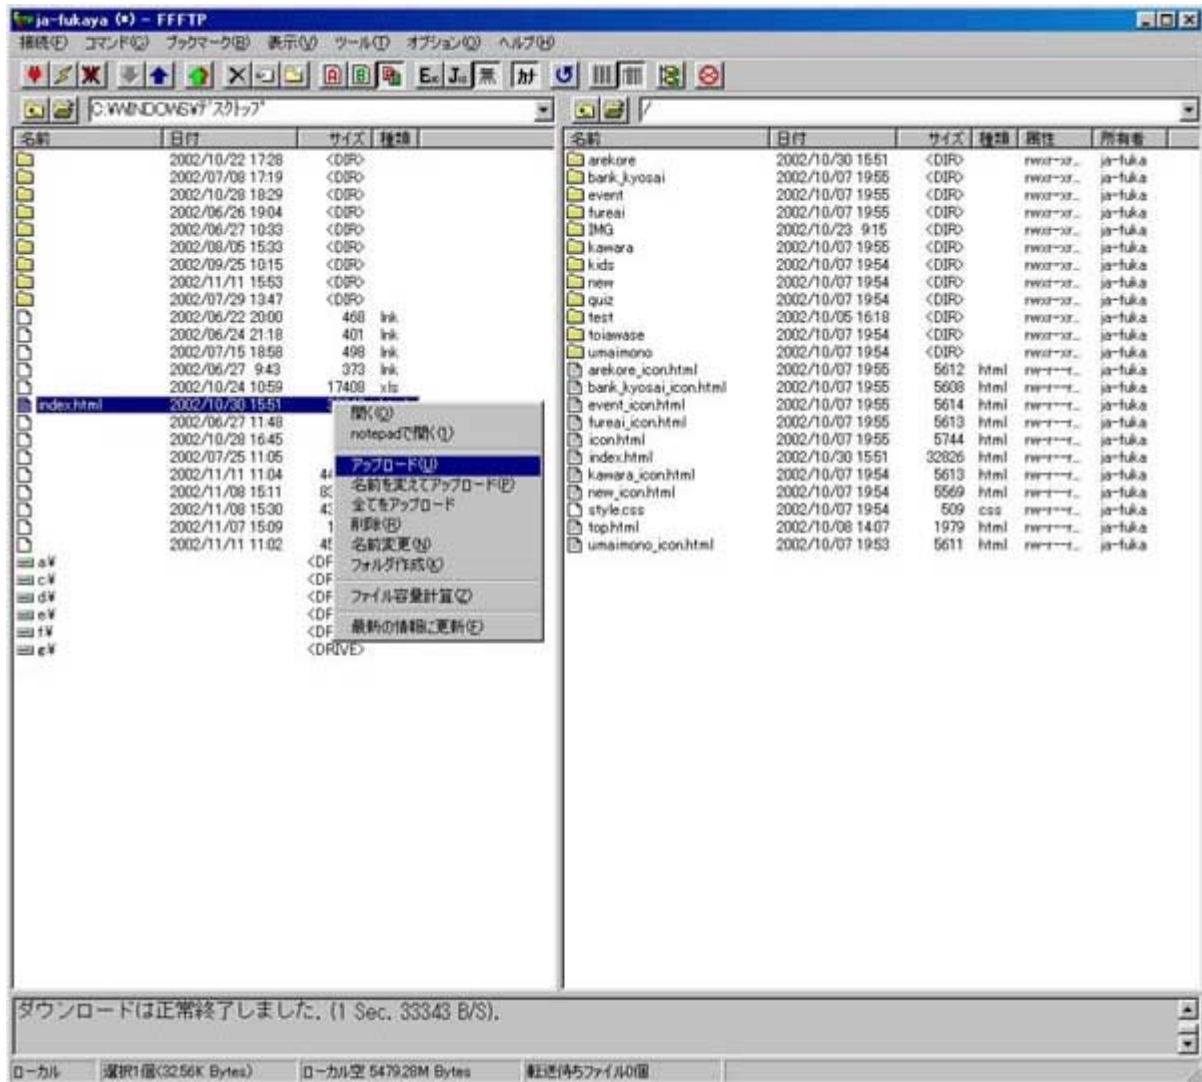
ja-fukaya (*) - FFFTP

接続(F) コマンド(C) ブックマーク(B) 表示(V) ツール(T) オプション(O) ヘルプ(H)

C:¥WINDOWS¥デスクトップ

/

| 名前 | 日付 | サイズ | 種類 |
|---|---|---|---|
| | 2002/10/22 17:28 | <DIR> | |
| | 2002/07/08 17:19 | <DIR> | |
| | 2002/10/28 18:29 | <DIR> | |
| | 2002/06/26 19:04 | <DIR> | |
| | 2002/06/27 10:33 | <DIR> | |
| | 2002/08/05 15:33 | <DIR> | |
| | 2002/09/25 10:15 | <DIR> | |
| | 2002/11/11 15:53 | <DIR> | |
| | 2002/07/29 13:47 | <DIR> | |
| | 2002/06/22 20:00 | 468 | lnk |
| | 2002/06/24 21:18 | 401 | lnk |
| | 2002/07/15 18:58 | 498 | lnk |
| | 2002/06/27 9:43 | 373 | lnk |
| | 2002/10/24 10:59 | 17408 | xls |
| index.html | 2002/10/30 15:51 | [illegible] | |
| | 2002/06/27 11:48 | | |
| | 2002/10/28 16:45 | | |
| | 2002/07/25 11:05 | | |
| | 2002/11/11 11:04 | 4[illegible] | |
| | 2002/11/08 15:11 | 8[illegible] | |
| | 2002/11/08 15:30 | 4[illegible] | |
| | 2002/11/07 15:09 | 1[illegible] | |
| | 2002/11/11 11:02 | 4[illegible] | |
| a¥ | | <DF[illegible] | |
| c¥ | | <DF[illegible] | |
| d¥ | | <DF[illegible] | |
| e¥ | | <DF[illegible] | |
| f¥ | | <DF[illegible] | |
| g¥ | | <DRIVE> | |

開く(O)
notepadで開く(1)
アップロード(U)
名前を変えてアップロード(P)
全てをアップロード
削除(R)
名前変更(N)
フォルダ作成(K)
ファイル容量計算(Z)
最新の情報に更新(F)

| 名前 | 日付 | サイズ | 種類 | 属性 | 所有者 |
|---|---|---|---|---|---|
| arekore | 2002/10/30 15:51 | <DIR> | | rwxr-xr-.. | ja-fuka |
| bank_kyosai | 2002/10/07 19:55 | <DIR> | | rwxr-xr-.. | ja-fuka |
| event | 2002/10/07 19:55 | <DIR> | | rwxr-xr-.. | ja-fuka |
| fureai | 2002/10/07 19:55 | <DIR> | | rwxr-xr-.. | ja-fuka |
| IMG | 2002/10/23 9:15 | <DIR> | | rwxr-xr-.. | ja-fuka |
| kawara | 2002/10/07 19:55 | <DIR> | | rwxr-xr-.. | ja-fuka |
| kids | 2002/10/07 19:54 | <DIR> | | rwxr-xr-.. | ja-fuka |
| new | 2002/10/07 19:54 | <DIR> | | rwxr-xr-.. | ja-fuka |
| quiz | 2002/10/07 19:54 | <DIR> | | rwxr-xr-.. | ja-fuka |
| test | 2002/10/05 16:18 | <DIR> | | rwxr-xr-.. | ja-fuka |
| toiawase | 2002/10/07 19:54 | <DIR> | | rwxr-xr-.. | ja-fuka |
| umaimono | 2002/10/07 19:54 | <DIR> | | rwxr-xr-.. | ja-fuka |
| arekore_icon.html | 2002/10/07 19:55 | 5612 | html | rw-r--r-.. | ja-fuka |
| bank_kyosai_icon.html | 2002/10/07 19:55 | 5608 | html | rw-r--r-.. | ja-fuka |
| event_icon.html | 2002/10/07 19:55 | 5614 | html | rw-r--r-.. | ja-fuka |
| fureai_icon.html | 2002/10/07 19:55 | 5613 | html | rw-r--r-.. | ja-fuka |
| icon.html | 2002/10/07 19:55 | 5744 | html | rw-r--r-.. | ja-fuka |
| index.html | 2002/10/30 15:51 | 32826 | html | rw-r--r-.. | ja-fuka |
| kawara_icon.html | 2002/10/07 19:54 | 5613 | html | rw-r--r-.. | ja-fuka |
| new_icon.html | 2002/10/07 19:54 | 5569 | html | rw-r--r-.. | ja-fuka |
| style.css | 2002/10/07 19:54 | 509 | css | rw-r--r-.. | ja-fuka |
| top.html | 2002/10/08 14:07 | 1979 | html | rw-r--r-.. | ja-fuka |
| umaimono_icon.html | 2002/10/07 19:53 | 5611 | html | rw-r--r-.. | ja-fuka |

ダウンロードは正常終了しました。(1 Sec. 33343 B/S).

ローカル 選択1個(32.56K Bytes) ローカル空 5479.28M Bytes 転送待ちファイル0個